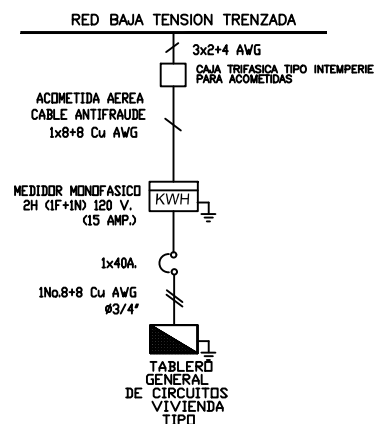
RED BAJA TENSION TRENZADA

3x2+4 AWG

CAJA TRIFASICA TIPO INTEMPERIE PARA ACOMETIDAS

ACOMETIDA AEREA CABLE ANTIFRAUDE 1x8+8 Cu AWG

MEDIDOR MONOFASICO 2H (1F+1N) 120 V. (15 AMP.)

KWH

1x40A.

1No.8+8 Cu AWG ø3/4"

TABLERO GENERAL DE CIRCUITOS VIVIENDA TIPO